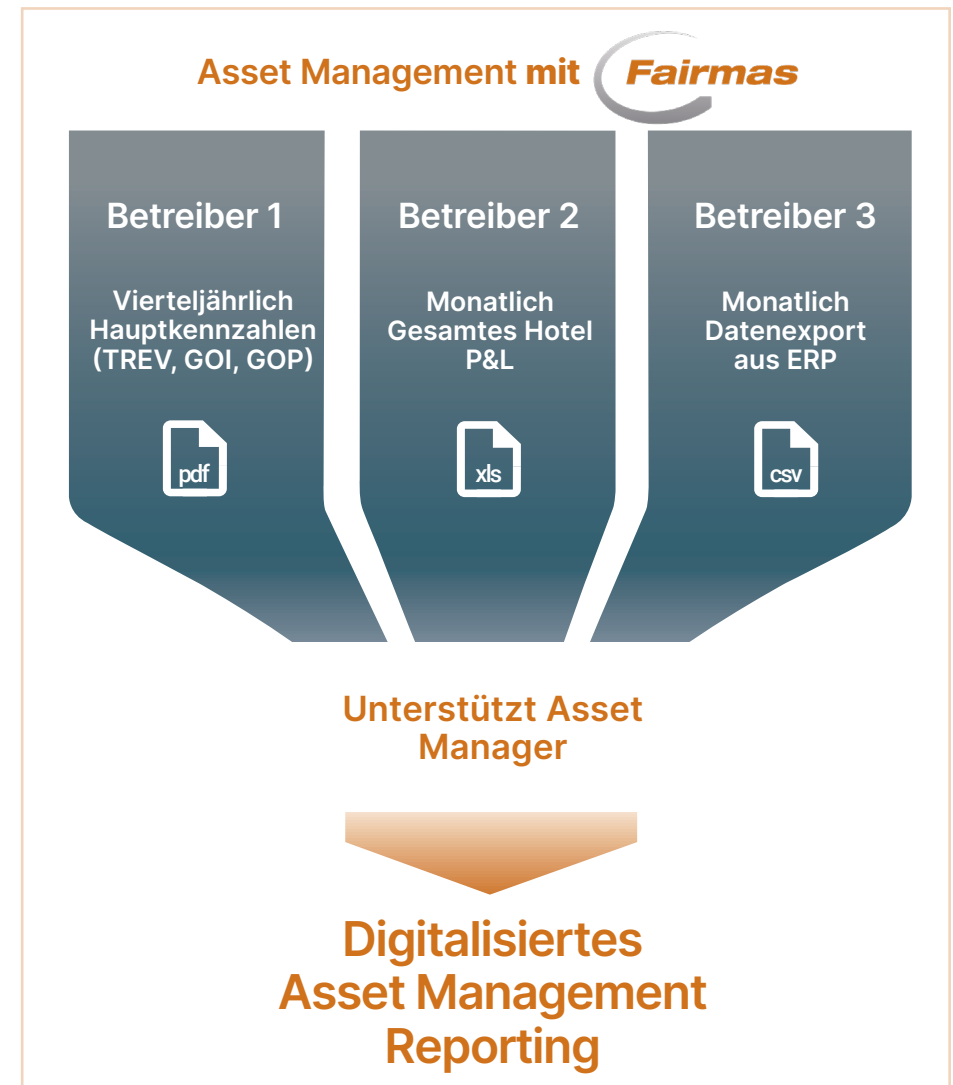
Asset Management mit Fairmas

Betreiber 1

Vierteljährlich Hauptkennzahlen (TREV, GOI, GOP)

pdf

Betreiber 2

Monatlich Gesamtes Hotel P&L

xls

Betreiber 3

Monatlich Datenexport aus ERP

csv

Unterstützt Asset Manager

Digitalisiertes Asset Management Reporting